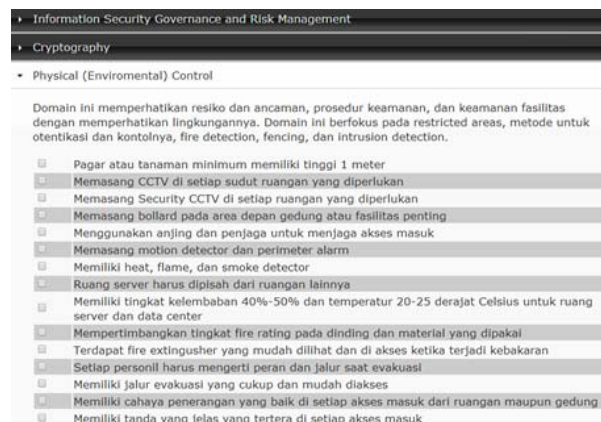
▸ Information Security Governance and Risk Management

▸ Cryptography

▾ Physical (Enviromental) Control

Domain ini memperhatikan resiko dan ancaman, prosedur keamanan, dan keamanan fasilitas dengan memperhatikan lingkungannya. Domain ini berfokus pada restricted areas, metode untuk otentikasi dan kontolnya, fire detection, fencing, dan intrusion detection.

- Pagar atau tanaman minimum memiliki tinggi 1 meter
- Memasang CCTV di setiap sudut ruangan yang diperlukan
- Memasang Security CCTV di setiap ruangan yang diperlukan
- Memasang bollard pada area depan gedung atau fasilitas penting
- Menggunakan anjing dan penjaga untuk menjaga akses masuk
- Memasang motion detector dan perimeter alarm
- Memiliki heat, flame, dan smoke detector
- Ruang server harus dipisah dari ruangan lainnya
- Memiliki tingkat kelembaban 40%-50% dan temperatur 20-25 derajat Celsius untuk ruang server dan data center
- Mempertimbangkan tingkat fire rating pada dinding dan material yang dipakai
- Terdapat fire extingusher yang mudah dilihat dan di akses ketika terjadi kebakaran
- Setiap personil harus mengerti peran dan jalur saat evakuasi
- Memiliki jalur evakuasi yang cukup dan mudah diakses
- Memiliki cahaya penerangan yang baik di setiap akses masuk dari ruangan maupun gedung
- Memiliki tanda yang jelas yang tertera di setiap akses masuk